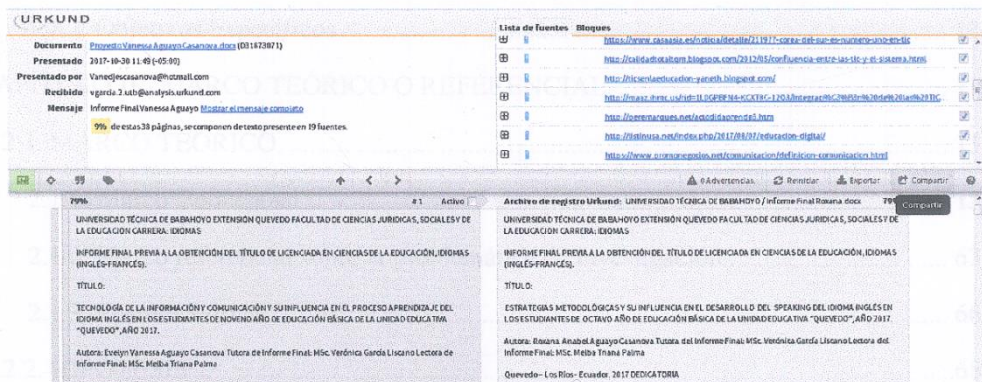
URKUND

Documento Proyecto Vanessa Aguayo Casanova.docx (D31873871)
Presentado 2017-10-30 11:49 (-05:00)
Presentado por Vanedjescasanova@hotmail.com
Recibido vgarcia.2.utb@analysis.urkund.com
Mensaje Informe Final Vanessa Aguayo Mostrar el mensaje completo

9% de estas 38 páginas, se componen de texto presente en 19 fuentes.

Lista de fuentes Bloques

https://www.casaasia.es/noticia/detalle/211977-corea-del-sur-es-numero-uno-en-tic
http://calidadtotaltqm.blogspot.com/2012/05/confluencia-entre-las-tic-y-el-sistema.html
http://ticsenlaeducacion-yaneth.blogspot.com/
http://maaz.ihmc.us/rid=1LDGPBFN4-KCXT8G-12Q3/integrac%C3%B3n%20de%20las%20TIC
http://peremarques.net/actodidaprendiz.htm
http://distinusa.net/index.php/2017/09/07/educacion-digital/
http://www.promonegocios.net/comunicacion/definicion-comunicacion.html

0 Advertencias. Reiniciar Exportar Compartir

79% #1 Activo

UNIVERSIDAD TÉCNICA DE BABAHOYO EXTENSIÓN QUEVEDO FACULTAD DE CIENCIAS JURIDICAS, SOCIALES Y DE LA EDUCACION CARRERA: IDIOMAS

INFORME FINAL PREVIA A LA OBTENCIÓN DEL TÍTULO DE LICENCIADA EN CIENCIAS DE LA EDUCACIÓN, IDIOMAS (INGLÉS-FRANCÉS).

TÍTULO:

TECNOLOGÍA DE LA INFORMACIÓN Y COMUNICACIÓN Y SU INFLUENCIA EN EL PROCESO APRENDIZAJE DEL IDIOMA INGLÉS EN LOS ESTUDIANTES DE NOVENO AÑO DE EDUCACIÓN BÁSICA DE LA UNICAD EDUCATIVA "QUEVEDO", AÑO 2017.

Autora: Evelyn Vanessa Aguayo Casanova Tutora de Informe Final: MSc. Verónica García Liscano Lectora de Informe Final: MSc. Melba Triana Palma

Archivo de registro Urkund: UNIVERSIDAD TÉCNICA DE BABAHOYO / Informe Final Roxana.docx 79%

Compartir

UNIVERSIDAD TÉCNICA DE BABAHOYO EXTENSIÓN QUEVEDO FACULTAD DE CIENCIAS JURIDICAS, SOCIALES Y DE LA EDUCACION CARRERA: IDIOMAS

INFORME FINAL PREVIA A LA OBTENCIÓN DEL TÍTULO DE LICENCIADA EN CIENCIAS DE LA EDUCACIÓN, IDIOMAS (INGLÉS-FRANCÉS).

TÍTULO:

ESTRATEGIAS METODOLÓGICAS Y SU INFLUENCIA EN EL DESARROLLO DEL SPEAKING DEL IDIOMA INGLÉS EN LOS ESTUDIANTES DE OCTAVO AÑO DE EDUCACIÓN BÁSICA DE LA UNIDAD EDUCATIVA "QUEVEDO", AÑO 2017.

Autora: Roxana Anabel Aguayo Casanova Tutora del Informe Final: MSc. Verónica García Liscano Lectora del Informe Final: MSc. Melba Triana Palma

Quevedo – Los Ríos - Ecuador. 2017 DEDICATORIA